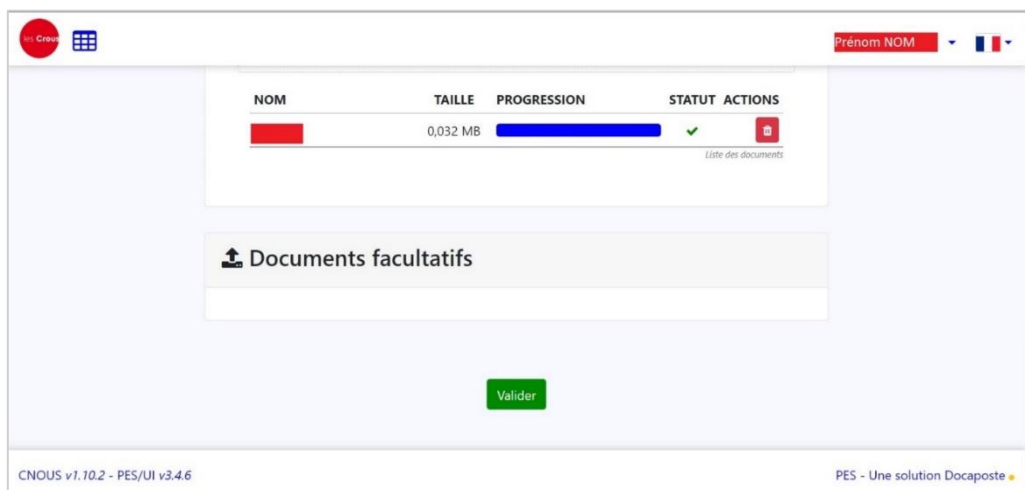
les Crous

Prénom NOM

| NOM | TAILLE | PROGRESSION | STATUT | ACTIONS |
|---|---|---|---|---|
| | 0,032 MB | | | |

Liste des documents

Documents facultatifs

Valider

CNOUS v1.10.2 - PES/UI v3.4.6

PES - Une solution Docaposte